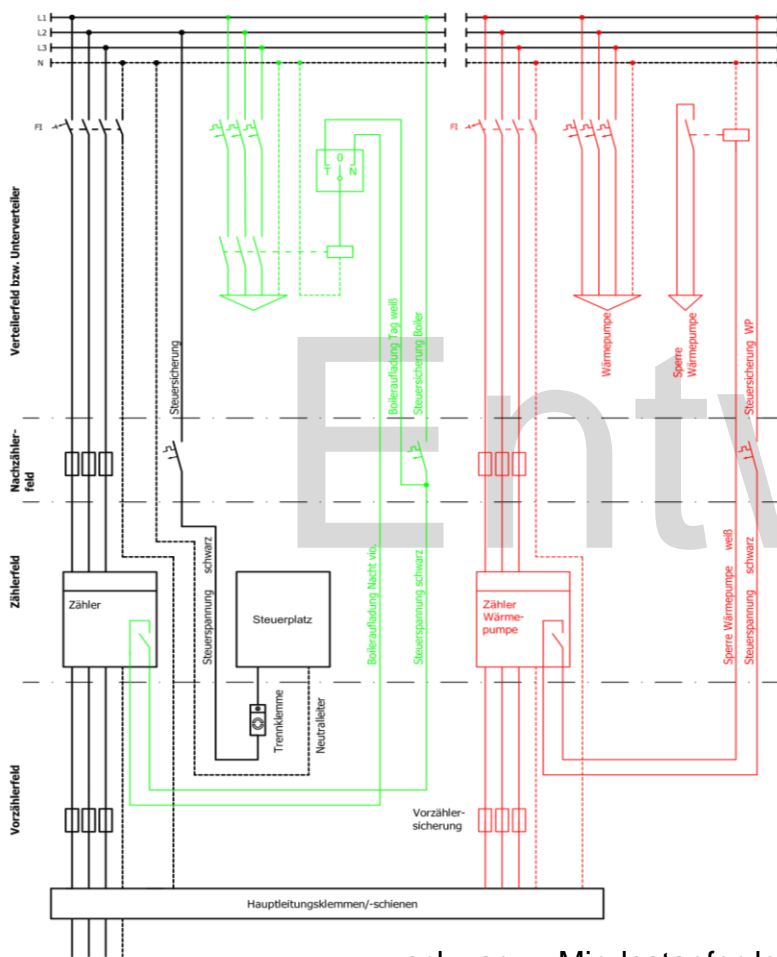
L1
L2
L3
N

FI

T 0 N

FI

Verteilerfeld bzw. Unterverteiler

Steuersicherung

Boileraufladung Tag weiß

Steuersicherung Boiler

Wärmepumpe

Sperre Wärmepumpe

Steuersicherung WP

Nachzählerfeld

Zählerfeld

Zähler

Steuerspannung schwarz

Steuerplatz

Boileraufladung Nacht vio.

Steuerspannung schwarz

Zähler Wärmepumpe

Sperre Wärmepumpe weiß

Steuerspannung schwarz

Trennklemme

Neutralleiter

Vorzählerfeld

Vorzählersicherung

Hauptleitungsklemmen/-schienen

Entw